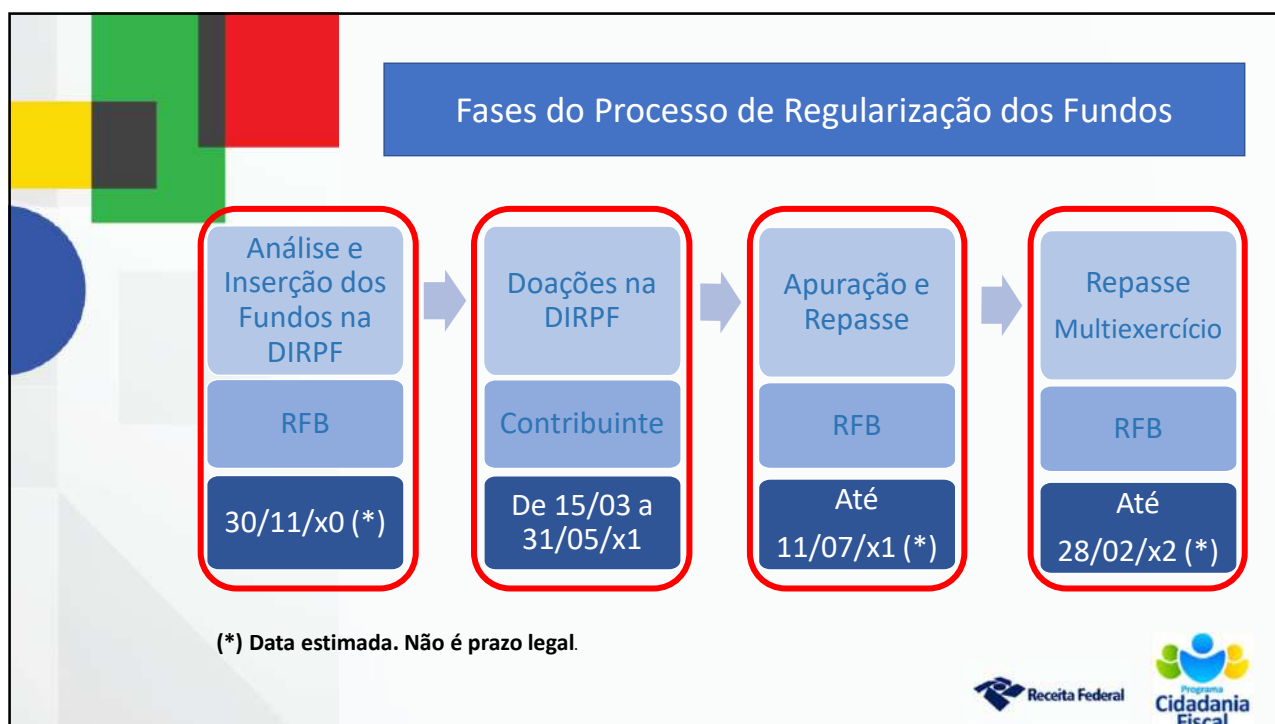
Fases do Processo de Regularização dos Fundos

Análise e Inserção dos Fundos na DIRPF

RFB

30/11/x0 (*)

Doações na DIRPF

Contribuinte

De 15/03 a 31/05/x1

Apuração e Repasse

RFB

Até 11/07/x1 (*)

Repasse Multiexercício

RFB

Até 28/02/x2 (*)

(*) Data estimada. Não é prazo legal.

Receita Federal

Programa Cidadania Fiscal